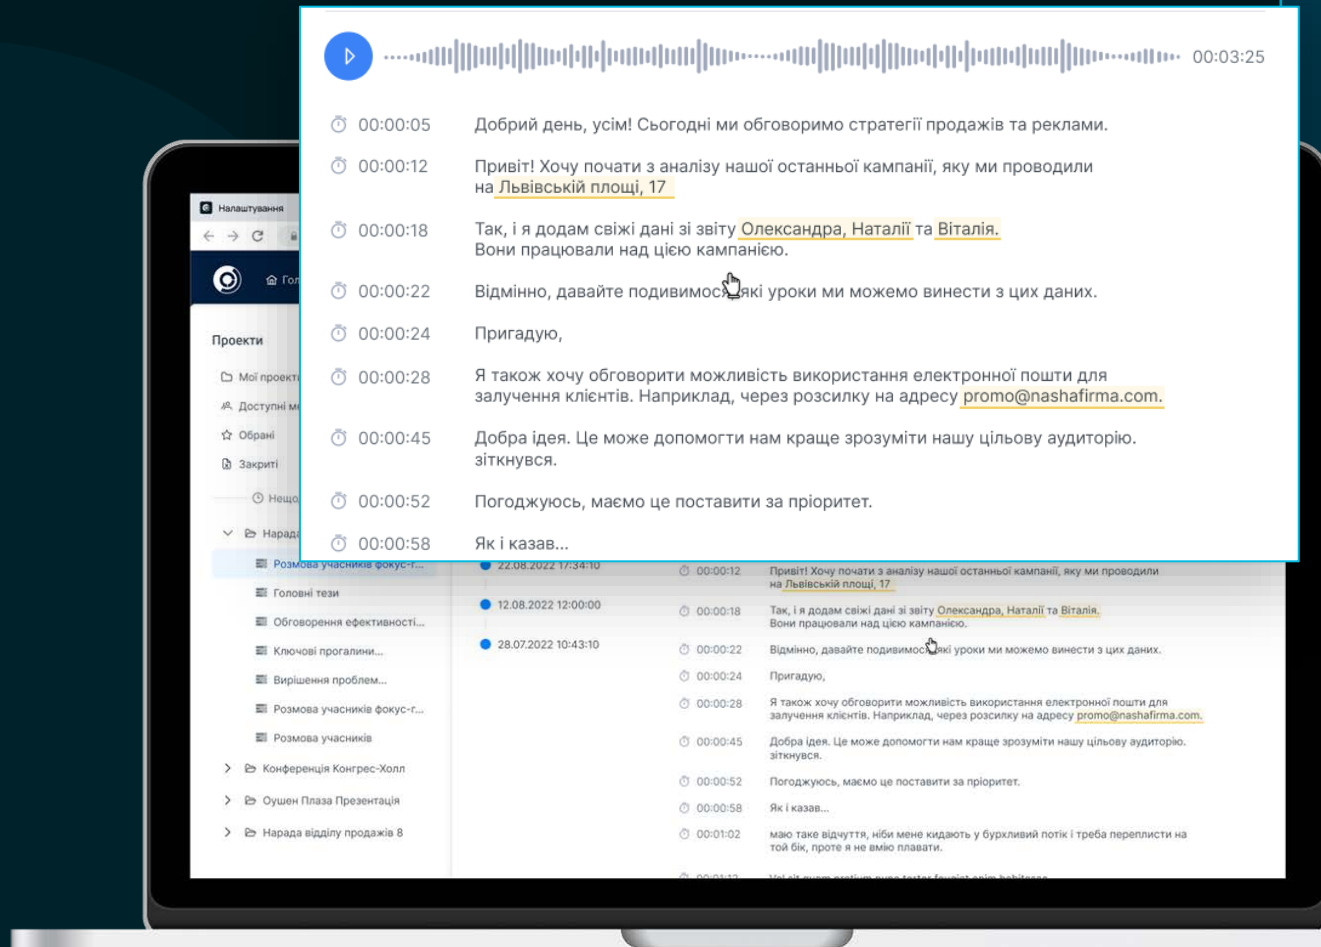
00:03:25

00:00:05 Добрий день, усім! Сьогодні ми обговоримо стратегії продажів та реклами.

00:00:12 Привіт! Хочу почати з аналізу нашої останньої кампанії, яку ми проводили на Львівській площі, 17

00:00:18 Так, і я додам свіжі дані зі звіту Олександра, Наталії та Віталія. Вони працювали над цією кампанією.

00:00:22 Відмінно, давайте подивимося, які уроки ми можемо винести з цих даних.

00:00:24 Пригадую,

00:00:28 Я також хочу обговорити можливість використання електронної пошти для залучення клієнтів. Наприклад, через розсилку на адресу promo@nashafirma.com.

00:00:45 Добра ідея. Це може допомогти нам краще зрозуміти нашу цільову аудиторію. зіткнувся.

00:00:52 Погоджуюсь, маємо це поставити за пріоритет.

00:00:58 Як і казав...

Налаштування

Проекти

Мої проекти

Доступні м

Обрані

Закриті

Нещо

Нарада

Розмова учасників фокус-г...

Головні тези

Обговорення ефективності...

Ключові прогалини...

Вирішення проблем...

Розмова учасників фокус-г...

Розмова учасників

Конференція Конгрес-Холл

Оушен Плаза Презентація

Нарада відділу продажів 8

22.08.2022 17:34:10

12.08.2022 12:00:00

28.07.2022 10:43:10

00:00:12 Привіт! Хочу почати з аналізу нашої останньої кампанії, яку ми проводили на Львівській площі, 17

00:00:18 Так, і я додам свіжі дані зі звіту Олександра, Наталії та Віталія. Вони працювали над цією кампанією.

00:00:22 Відмінно, давайте подивимося, які уроки ми можемо винести з цих даних.

00:00:24 Пригадую,

00:00:28 Я також хочу обговорити можливість використання електронної пошти для залучення клієнтів. Наприклад, через розсилку на адресу promo@nashafirma.com.

00:00:45 Добра ідея. Це може допомогти нам краще зрозуміти нашу цільову аудиторію. зіткнувся.

00:00:52 Погоджуюсь, маємо це поставити за пріоритет.

00:00:58 Як і казав...

00:01:02 маю таке відчуття, ніби мене кидають у бурхливий потік і треба перепливсти на той бік, проте я не вмію плавати.

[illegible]